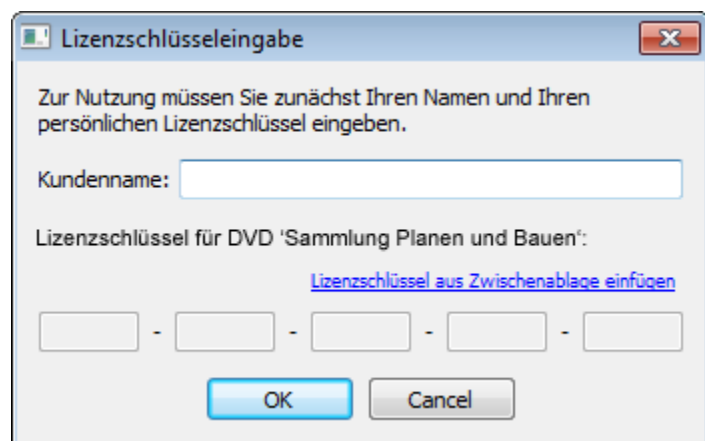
Lizenzschlüsseleingabe

Zur Nutzung müssen Sie zunächst Ihren Namen und Ihren persönlichen Lizenzschlüssel eingeben.

Kundenname:

Lizenzschlüssel für DVD ‘Sammlung Planen und Bauen‘:

Lizenzschlüssel aus Zwischenablage einfügen

- - - -

OK Cancel